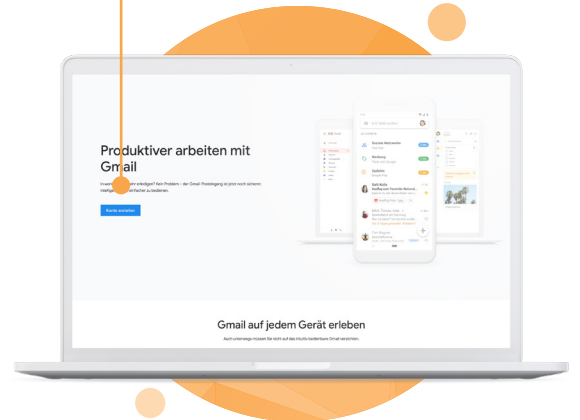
Produktiver arbeiten mit Gmail

Inver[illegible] mehr erledigen? Kein Problem – der Gmail-Posteingang ist jetzt noch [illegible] Intelligenter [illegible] einfacher zu bedienen.

Konto erstellen

Gmail auf jedem Gerät erleben

Auch unterwegs müssen Sie nicht auf das intuitiv bedienbare Gmail verzichten.